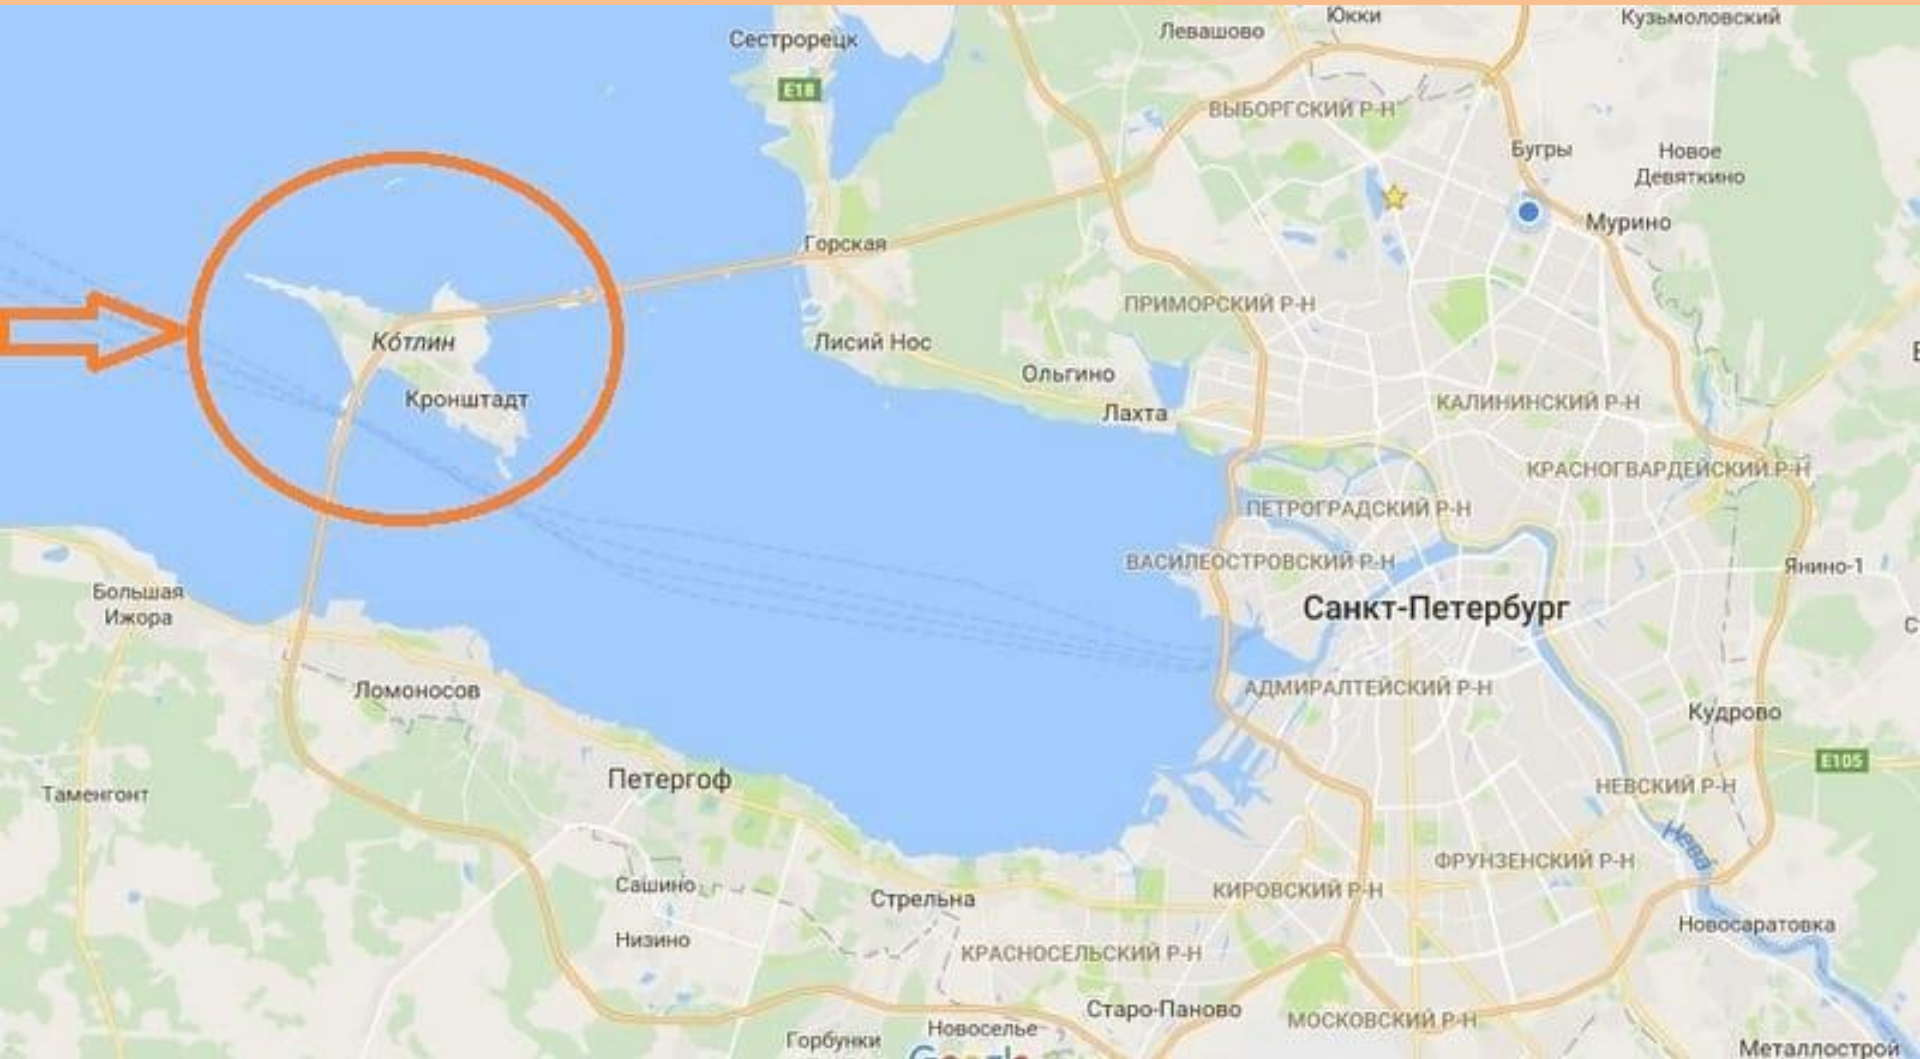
Сестрорецк
Левашово
Юкки
Кузьмоловский
E18
ВЫБОРГСКИЙ Р-Н
Бугры
Новое Девяткино
Мурино
Горская
ПРИМОРСКИЙ Р-Н
Котлин
Кронштадт
Лисий Нос
Ольгино
Лахта
КАЛИНИНСКИЙ Р-Н
КРАСНОГВАРДЕЙСКИЙ Р-Н
ПЕТРОГРАДСКИЙ Р-Н
ВАСИЛЕОСТРОВСКИЙ Р-Н
Янино-1
Санкт-Петербург
Большая Ижора
Ломоносов
АДМИРАЛТЕЙСКИЙ Р-Н
Кудрово
E105
Таменгонт
Петергоф
НЕВСКИЙ Р-Н
Нева
ФРУНЗЕНСКИЙ Р-Н
Сашино
Стрельна
КИРОВСКИЙ Р-Н
Низино
КРАСНОСЕЛЬСКИЙ Р-Н
Новосаратовка
Старо-Паново
Горбунки
Новоселье
МОСКОВСКИЙ Р-Н
Металлострой